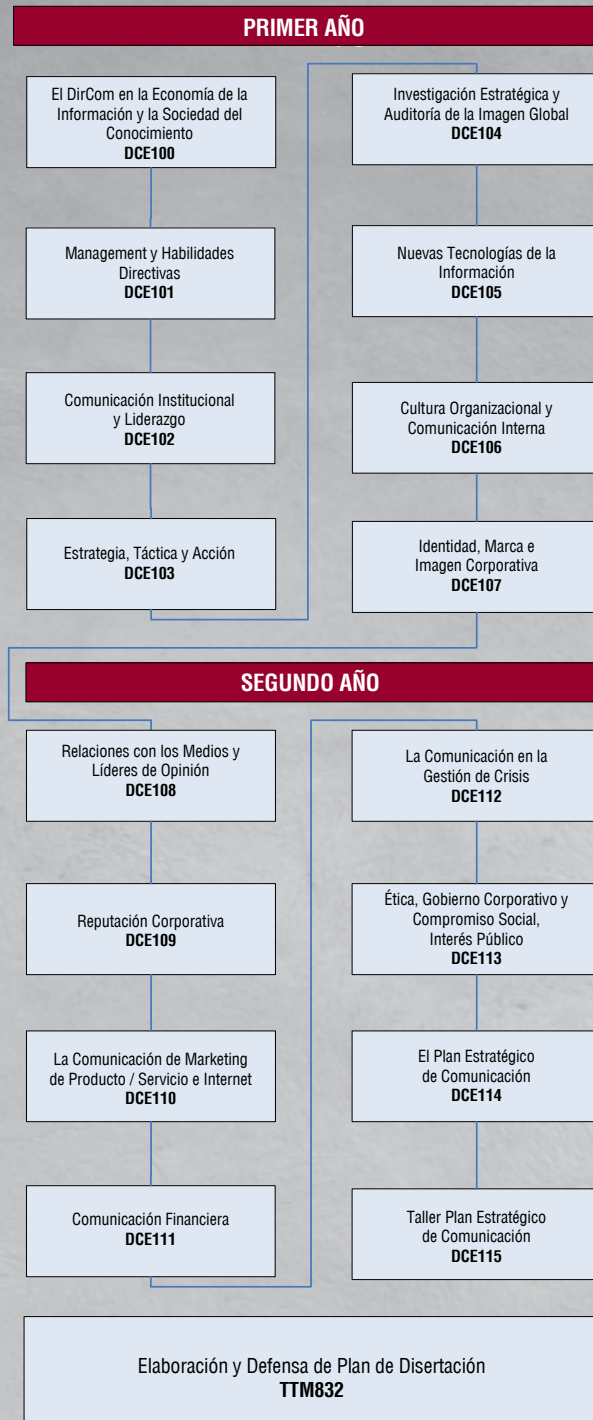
PRIMER AÑO

El DirCom en la Economía de la Información y la Sociedad del Conocimiento
DCE100

Management y Habilidades Directivas
DCE101

Comunicación Institucional y Liderazgo
DCE102

Estrategia, Táctica y Acción
DCE103

Investigación Estratégica y Auditoría de la Imagen Global
DCE104

Nuevas Tecnologías de la Información
DCE105

Cultura Organizacional y Comunicación Interna
DCE106

Identidad, Marca e Imagen Corporativa
DCE107

SEGUNDO AÑO

Relaciones con los Medios y Líderes de Opinión
DCE108

Reputación Corporativa
DCE109

La Comunicación de Marketing de Producto / Servicio e Internet
DCE110

Comunicación Financiera
DCE111

La Comunicación en la Gestión de Crisis
DCE112

Ética, Gobierno Corporativo y Compromiso Social, Interés Público
DCE113

El Plan Estratégico de Comunicación
DCE114

Taller Plan Estratégico de Comunicación
DCE115

Elaboración y Defensa de Plan de Disertación
TTM832